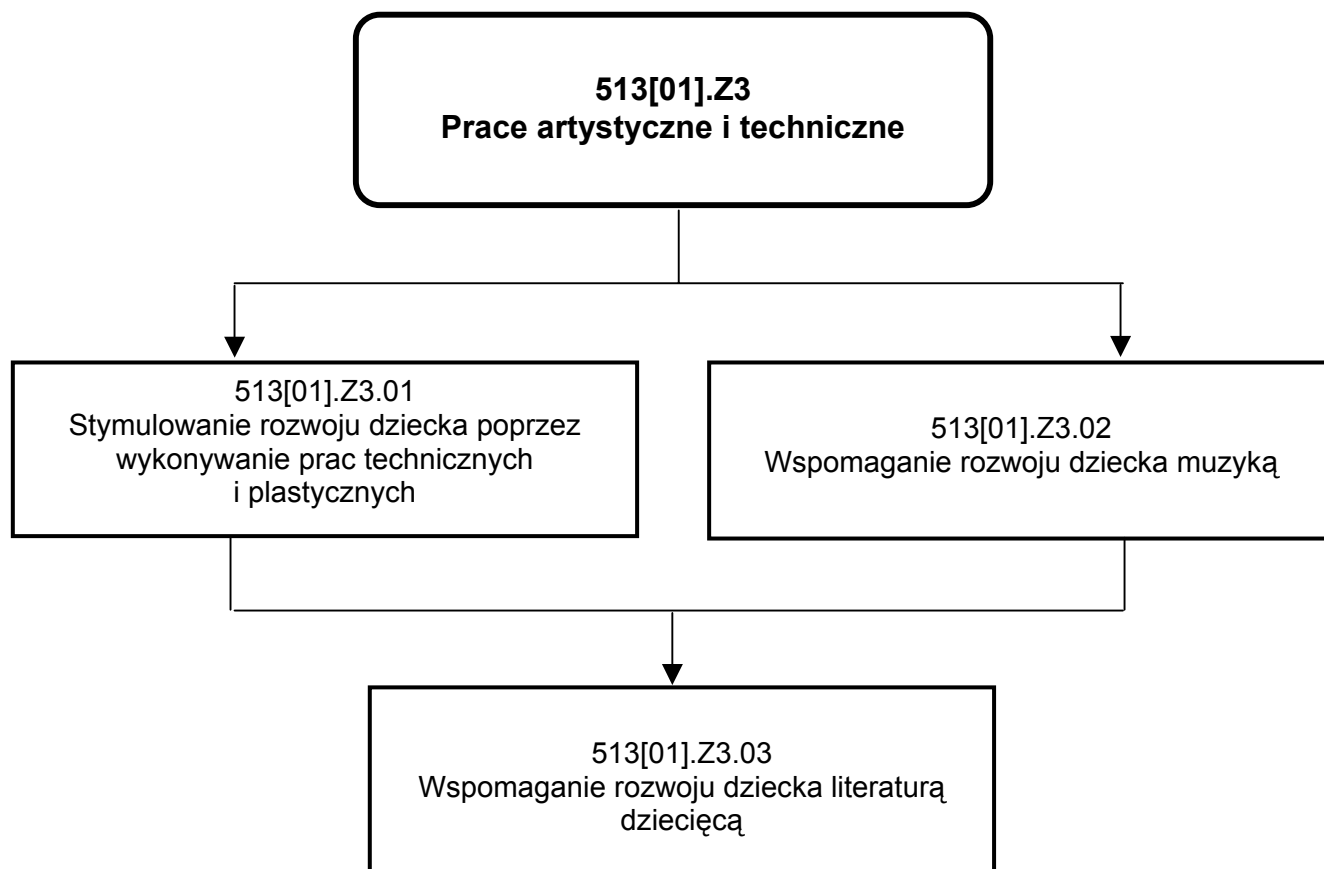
513[01].Z3
Prace artystyczne i techniczne

513[01].Z3.01
Stymulowanie rozwoju dziecka poprzez wykonywanie prac technicznych i plastycznych

513[01].Z3.02
Wspomaganie rozwoju dziecka muzyką

513[01].Z3.03
Wspomaganie rozwoju dziecka literaturą dziecięcą